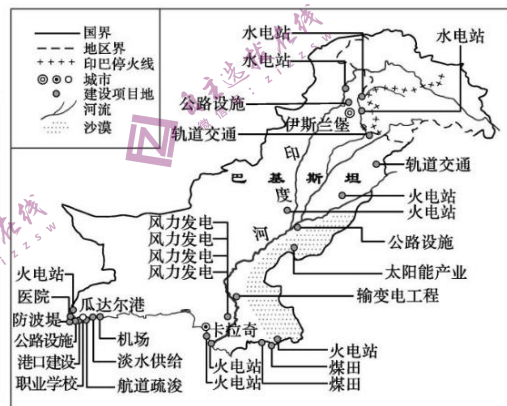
国界
地区界
印巴停火线
城市
建设项目地
河流
沙漠

水电站
水电站
水电站
公路设施
伊斯兰堡
轨道交通
印
巴 基 斯 坦
度
河
轨道交通
火电站
火电站
公路设施
太阳能产业
输变电工程
风力发电
风力发电
风力发电
风力发电
风力发电
火电站
医院
防波堤
公路设施
港口建设
职业学校
瓜达尔港
机场
淡水供给
航道疏浚
卡拉奇
火电站
火电站
火电站
煤田
煤田